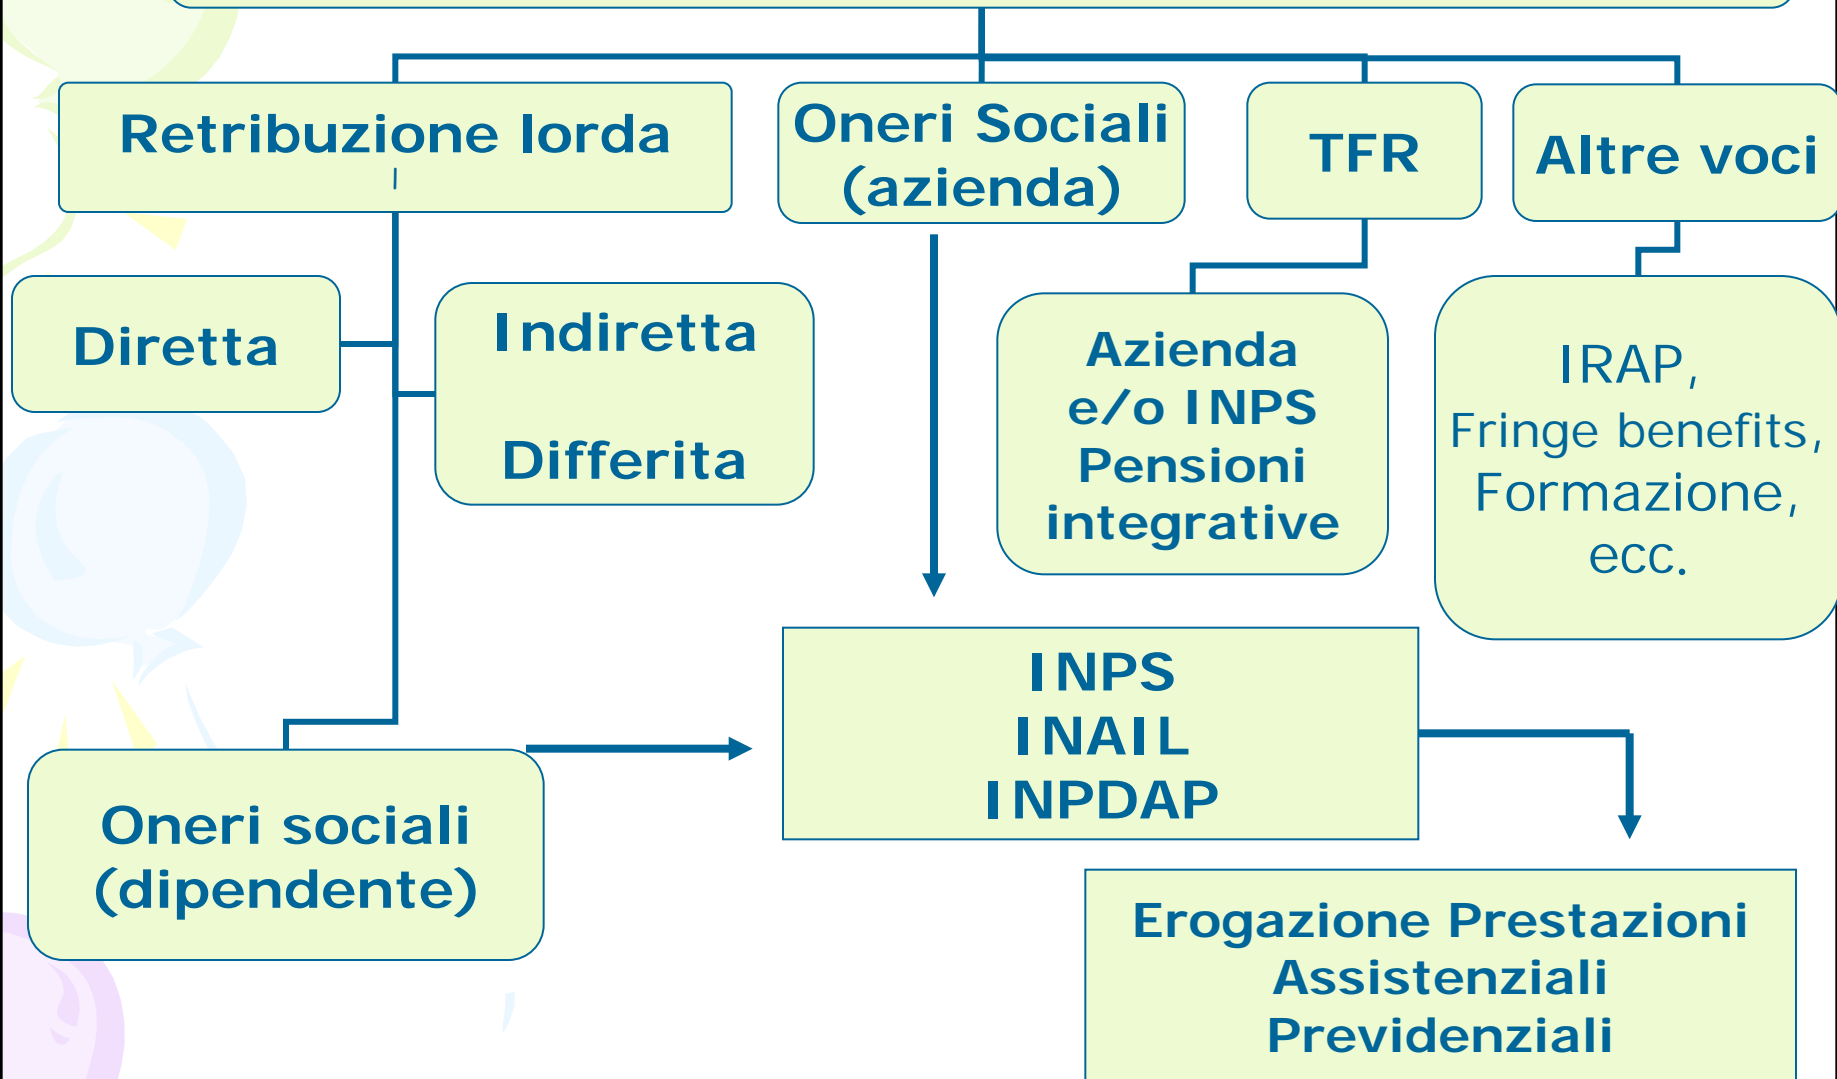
Retribuzione lorda

Oneri Sociali (azienda)

TFR

Altre voci

Diretta

Indiretta

Differita

Azienda e/o INPS Pensioni integrative

IRAP, Fringe benefits, Formazione, ecc.

INPS
INAIL
INPDAP

Oneri sociali (dipendente)

Erogazione Prestazioni Assistenziali Previdenziali